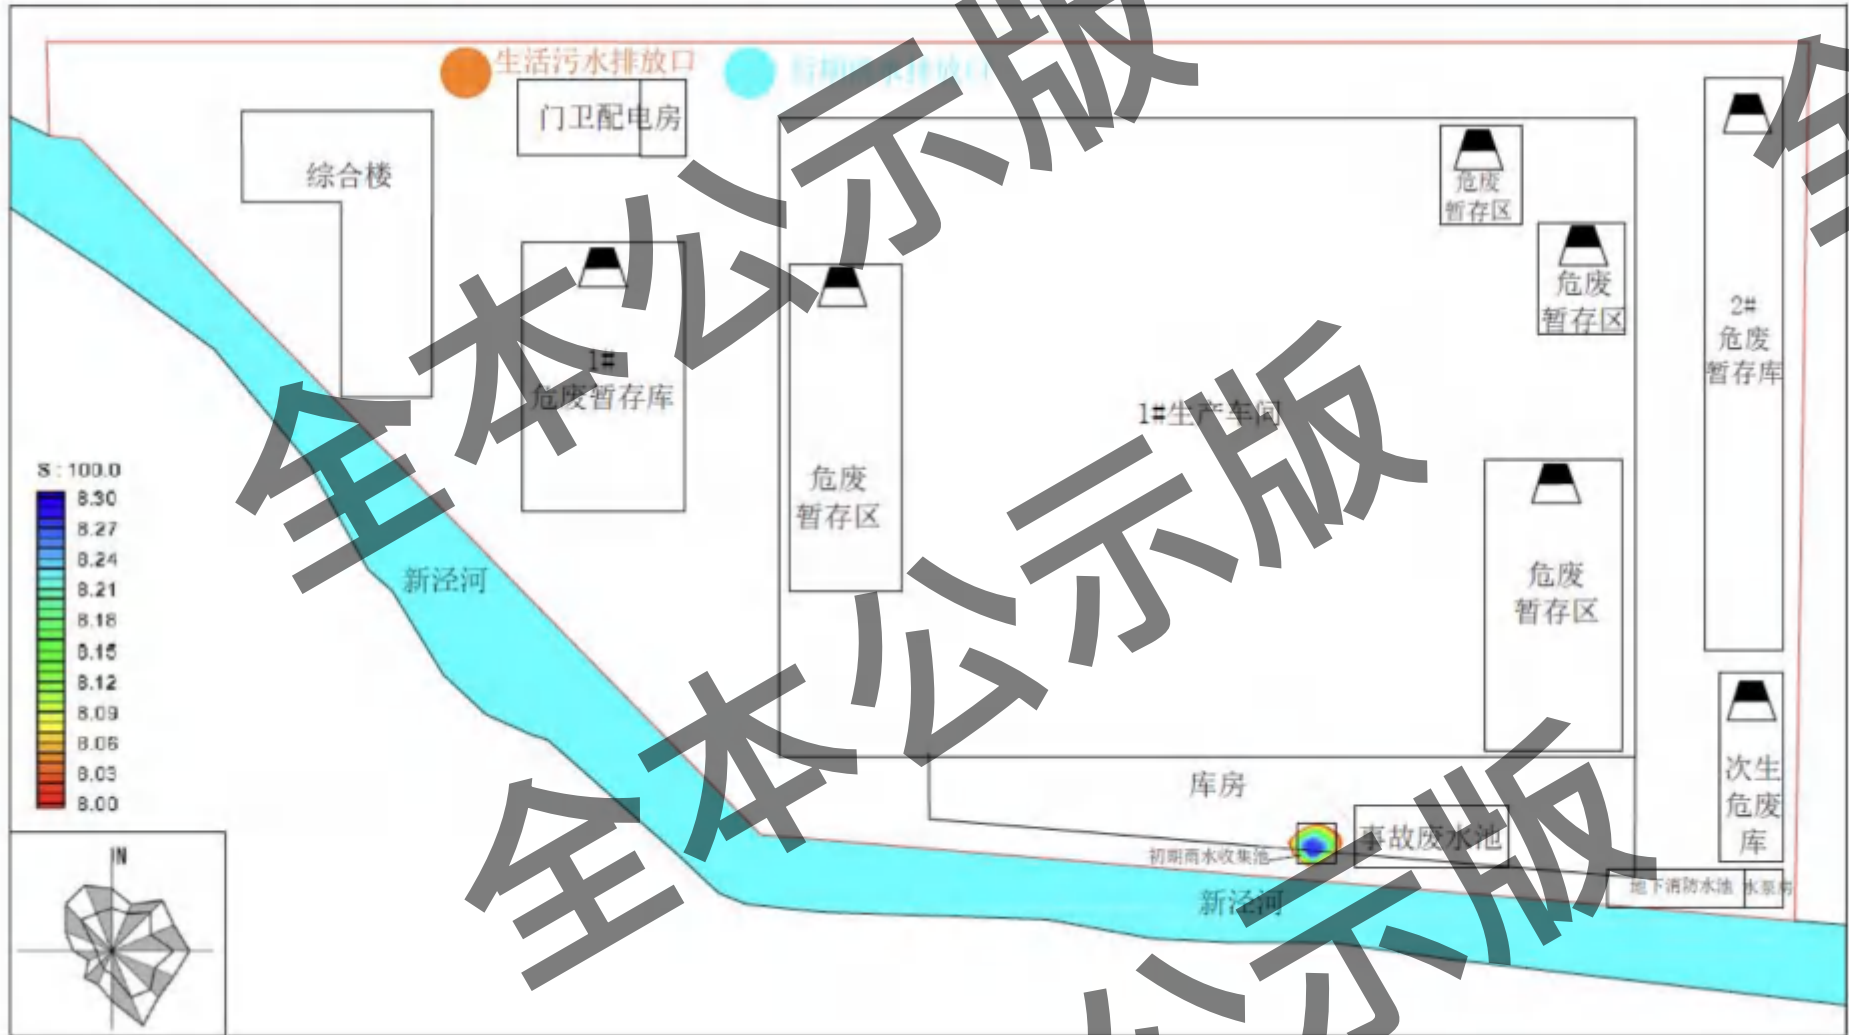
生活污水排放口
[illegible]
门卫配电房
综合楼
危废
暂存区
危废
暂存区
2#
危废
暂存库
1#
危废暂存库
1#生产车间
S : 100.0
8.30
8.27
8.24
8.21
8.18
8.15
8.12
8.09
8.06
8.03
8.00
危废
暂存区
危废
暂存区
新泾河
库房
次生
危废
库
初期雨水收集池
事故废水池
地下消防水池
水泵房
新泾河
N
全本公示版
全本公示版
全本公示版
全本公示版
全本公示版